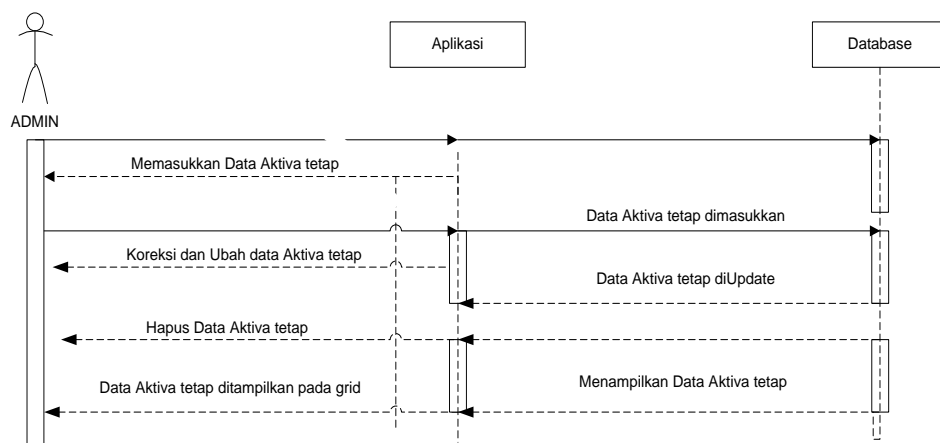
Aplikasi

Database

ADMIN

Memasukkan Data Aktiva tetap

Data Aktiva tetap dimasukkan

Koreksi dan Ubah data Aktiva tetap

Data Aktiva tetap diUpdate

Hapus Data Aktiva tetap

Data Aktiva tetap ditampilkan pada grid

Menampilkan Data Aktiva tetap